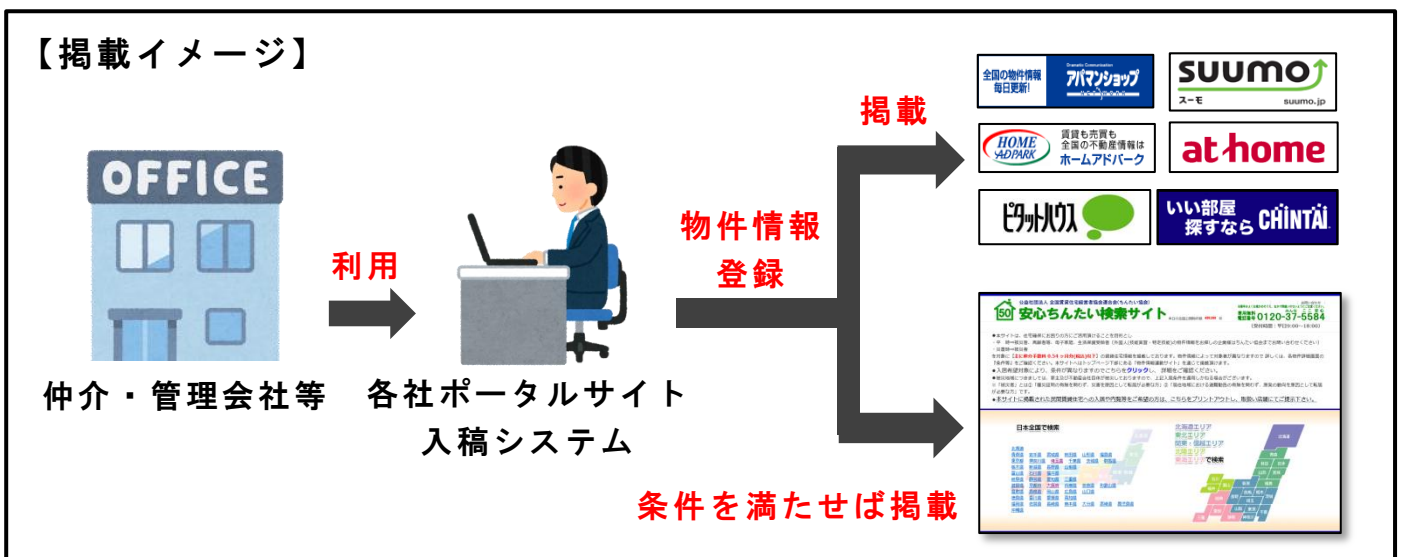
【掲載イメージ】

OFFICE

利用

仲介・管理会社等

各社ポータルサイト
入稿システム

物件情報
登録

掲載

全国の物件情報 毎日更新!
アパマンショップ

SUUMO
スーモ
suumo.jp

HOME ADPARK
賃貸も売買も 全国の不動産情報は
ホームアドパーク

at home

ピタットハウス

いい部屋 探すなら CHINTAI

安心ちんたい検索サイト
0120-37-6584

日本全国で検索

条件を満たせば掲載